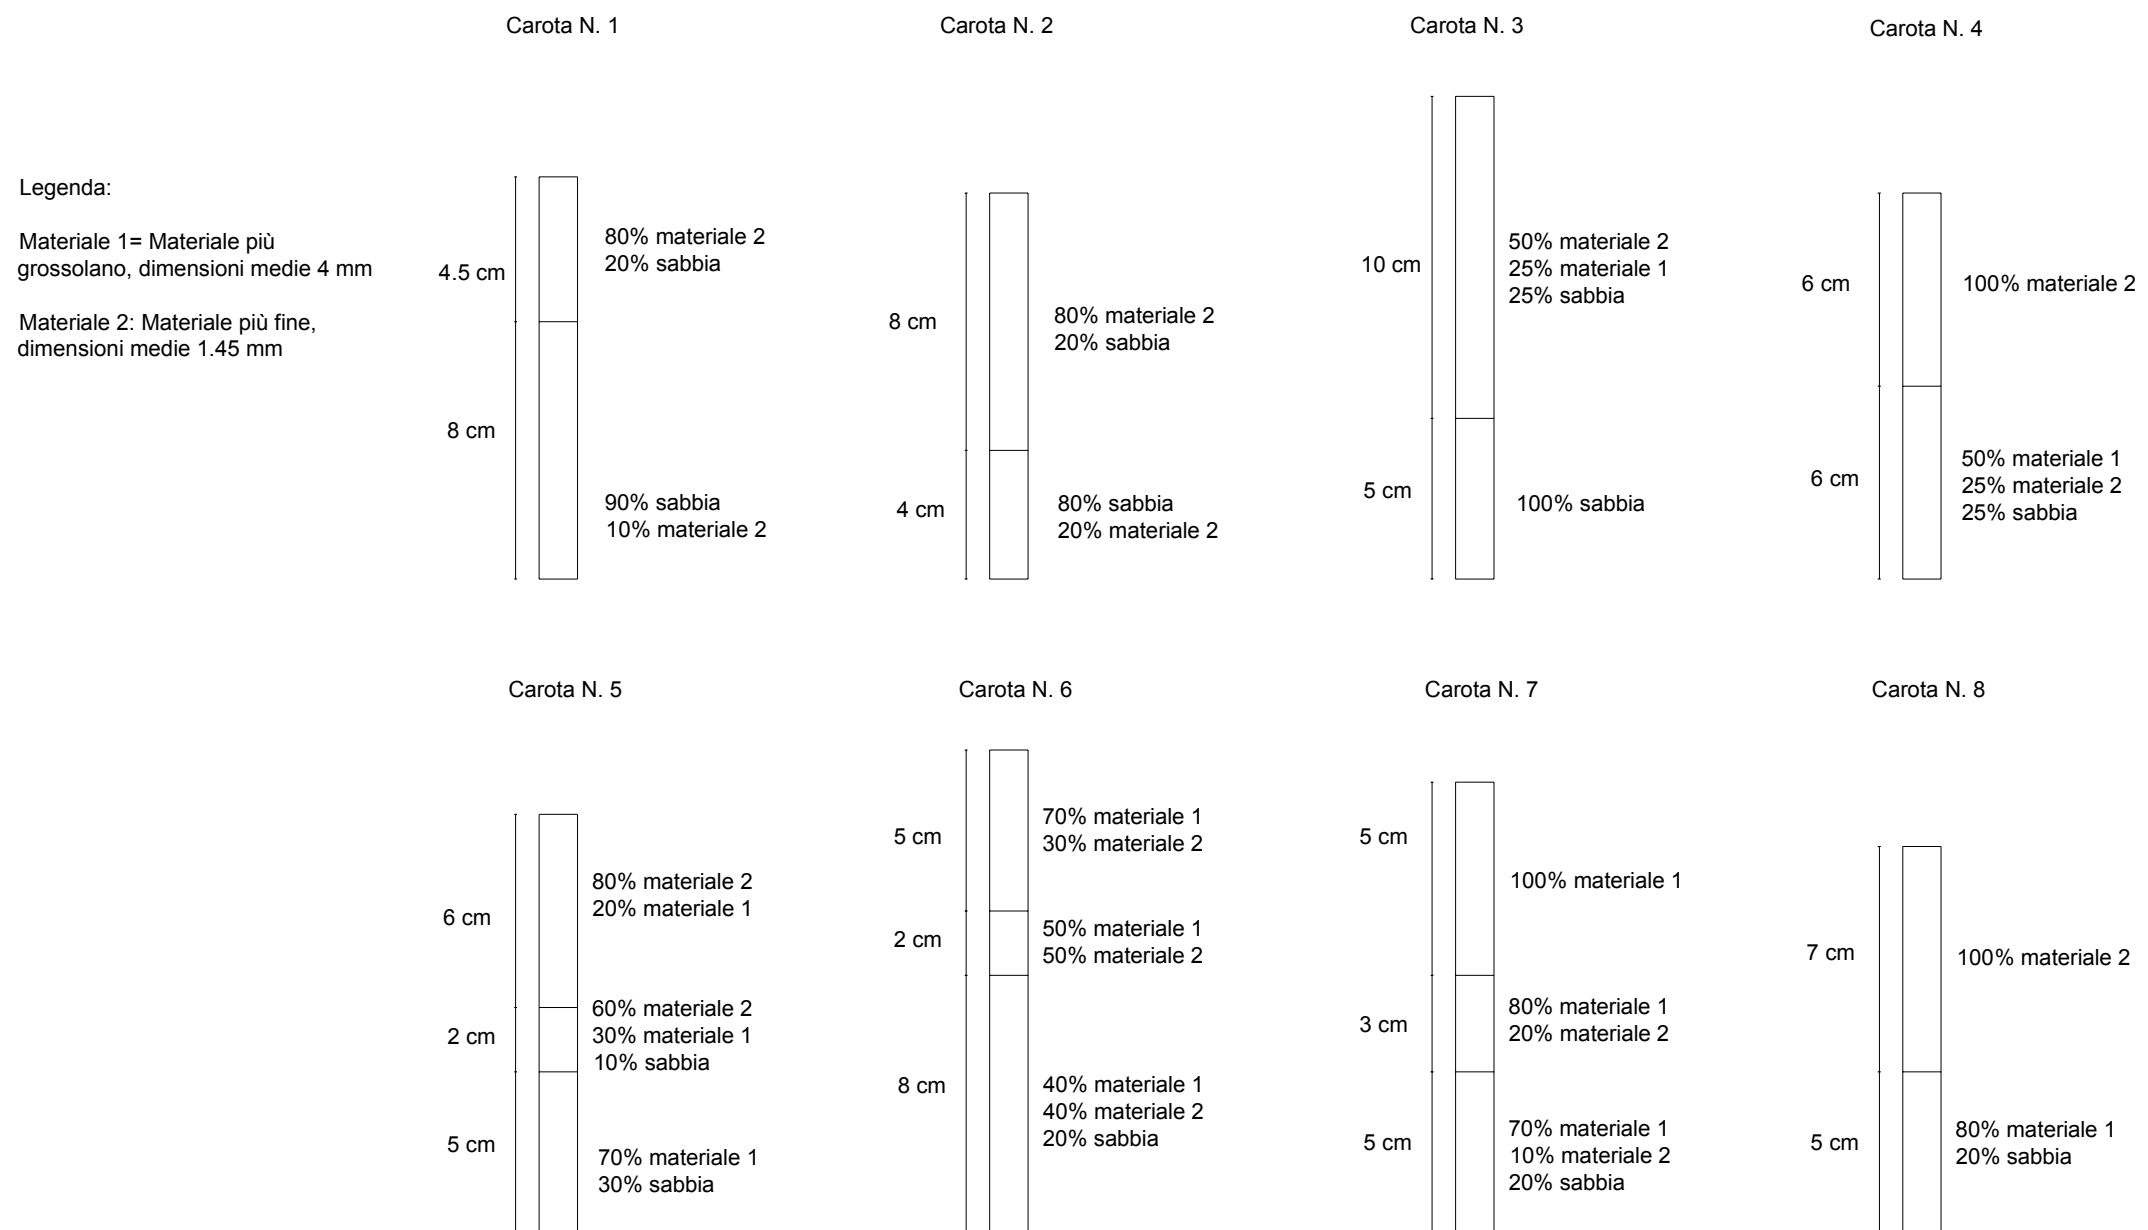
Carota N. 1

Carota N. 2

Carota N. 3

Carota N. 4

Legenda:

Materiale 1= Materiale più grossolano, dimensioni medie 4 mm

Materiale 2: Materiale più fine, dimensioni medie 1.45 mm

4.5 cm

80% materiale 2
20% sabbia

8 cm

90% sabbia
10% materiale 2

8 cm

80% materiale 2
20% sabbia

4 cm

80% sabbia
20% materiale 2

10 cm

50% materiale 2
25% materiale 1
25% sabbia

5 cm

100% sabbia

6 cm

100% materiale 2

6 cm

50% materiale 1
25% materiale 2
25% sabbia

Carota N. 5

Carota N. 6

Carota N. 7

Carota N. 8

6 cm

80% materiale 2
20% materiale 1

2 cm

60% materiale 2
30% materiale 1
10% sabbia

5 cm

70% materiale 1
30% sabbia

5 cm

70% materiale 1
30% materiale 2

2 cm

50% materiale 1
50% materiale 2

8 cm

40% materiale 1
40% materiale 2
20% sabbia

5 cm

100% materiale 1

3 cm

80% materiale 1
20% materiale 2

5 cm

70% materiale 1
10% materiale 2
20% sabbia

7 cm

100% materiale 2

5 cm

80% materiale 1
20% sabbia